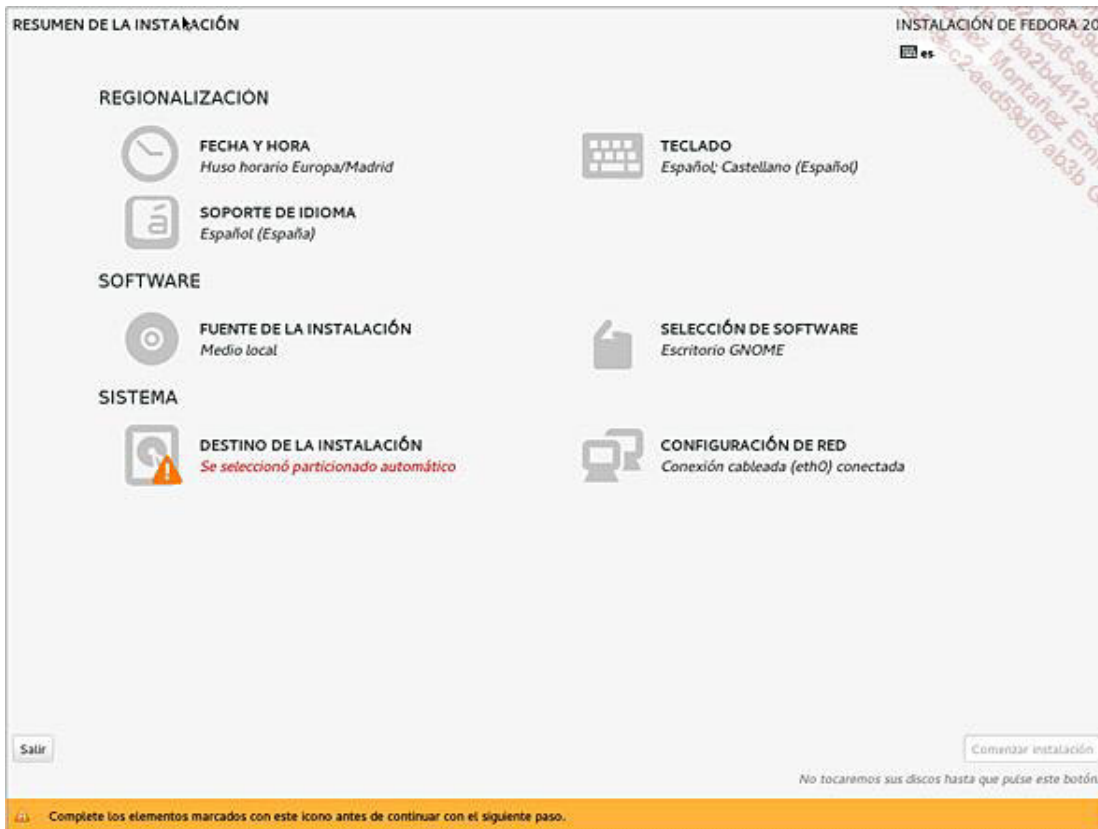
RESUMEN DE LA INSTALACIÓN

INSTALACIÓN DE FEDORA 20

es

REGIONALIZACIÓN

FECHA Y HORA
Huso horario Europa/Madrid

TECLADO
Español; Castellano (Español)

SOPORTE DE IDIOMA
Español (España)

SOFTWARE

FUENTE DE LA INSTALACIÓN
Medio local

SELECCIÓN DE SOFTWARE
Escritorio GNOME

SISTEMA

DESTINO DE LA INSTALACIÓN
Se seleccionó particionado automático

CONFIGURACIÓN DE RED
Conexión cableada (eth0) conectada

Salir

Comenzar instalación

No tocaremos sus discos hasta que pulse este botón

Complete los elementos marcados con este icono antes de continuar con el siguiente paso.